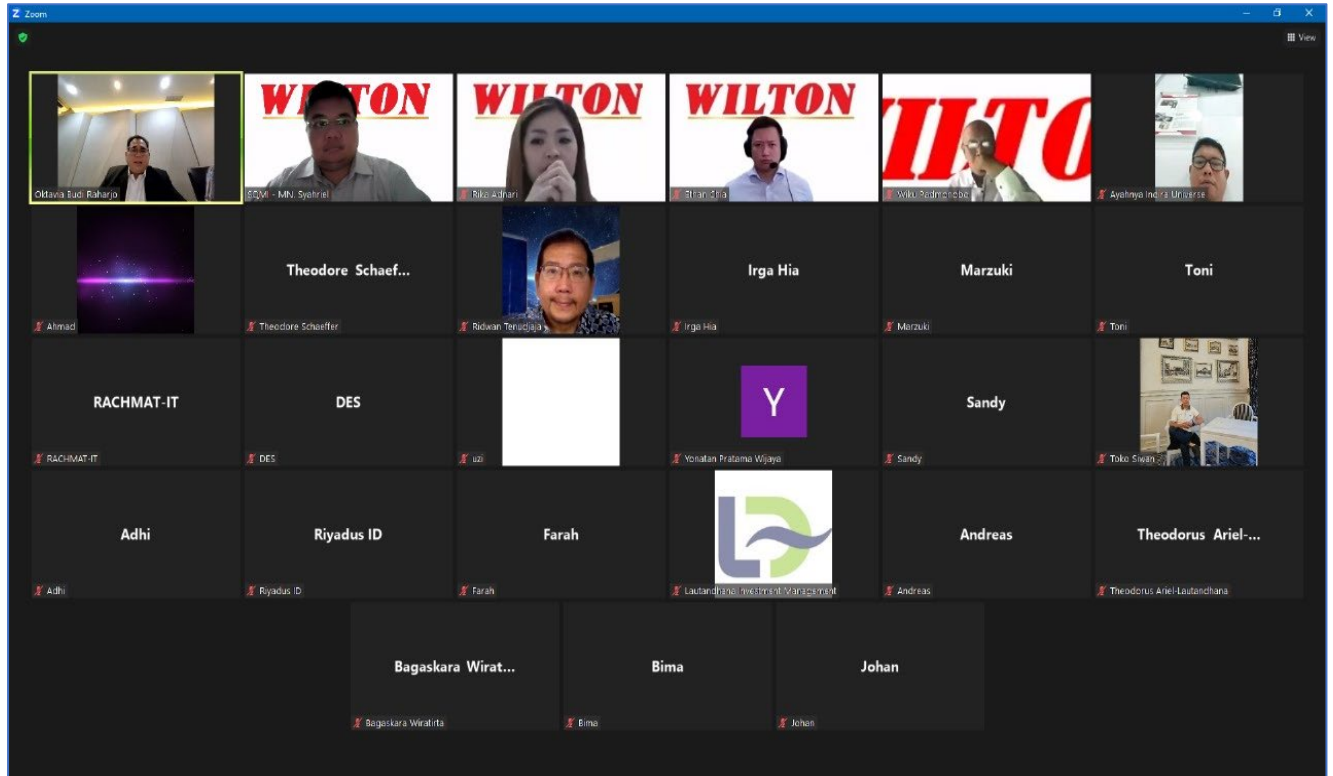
Zoom

View

Oktavia Budi Raharjo

WILTON
SQMI - MN. Syahriel

WILTON
Rika Adnari

WILTON
Ethan Chia

ILTO
Wiku Padmonobo

Ayahnya Indira Universe

Ahmad

Theodore Schaef...
Theodore Schaeffer

Ridwan Tenudjaja

Irga Hia
Irga Hia

Marzuki
Marzuki

Toni
Toni

RACHMAT-IT
RACHMAT-IT

DES
DES

uzi

Y
Yonatan Pratama Wijaya

Sandy
Sandy

Toko Siwan

Adhi
Adhi

Riyadus ID
Riyadus ID

Farah
Farah

Lautandhana Investment Management

Andreas
Andreas

Theodorus Ariel-...
Theodorus Ariel-Lautandhana

Bagaskara Wirat...
Bagaskara Wiratirta

Bima
Bima

Johan
Johan